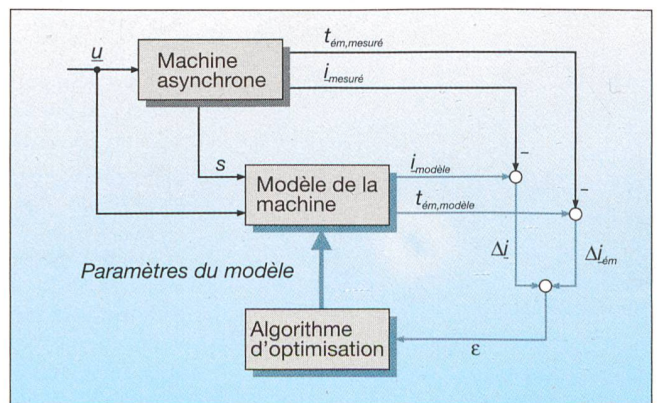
$\underline{u}$

Machine asynchrone

$t_{ém,mesuré}$

$\underline{i}_{mesuré}$

$s$

Modèle de la machine

$\underline{i}_{modèle}$

$t_{ém,modèle}$

–

–

$\Delta\underline{i}$

$\Delta\underline{i}_{ém}$

Paramètres du modèle

Algorithme d'optimisation

$\varepsilon$